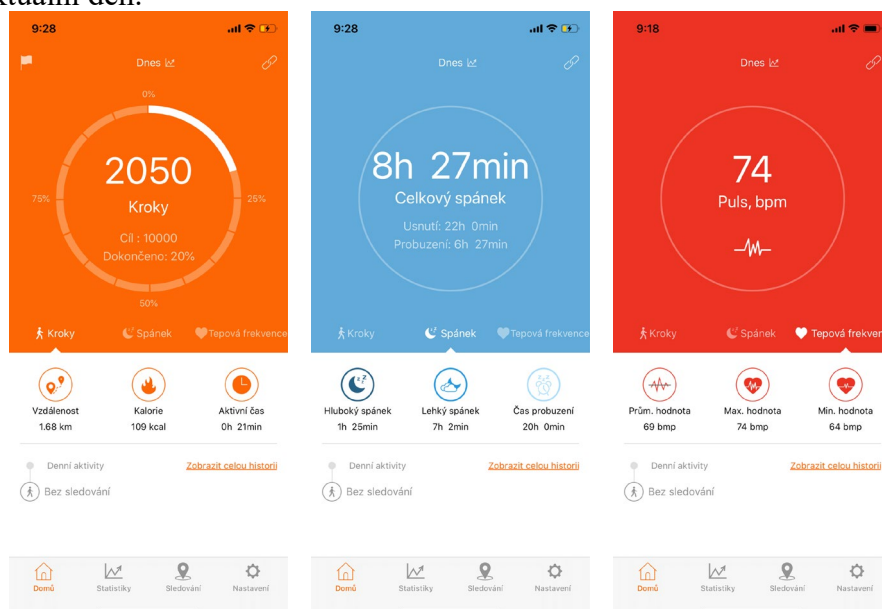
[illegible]tuální den.

9:28

Dnes

0%

75%

25%

50%

2050

Kroky

Cíl : 10000

Dokončeno: 20%

Kroky Spánek Tepová frekvence

Vzdálenost 1.68 km

Kalorie 109 kcal

Aktivní čas 0h 21min

Denní aktivity

Zobrazit celou historii

Bez sledování

Domů Statistiky Sledování Nastavení

9:28

Dnes

8h 27min

Celkový spánek

Usnutí: 22h 0min

Probuzení: 6h 27min

Kroky Spánek Tepová frekvence

Hluboký spánek 1h 25min

Lehký spánek 7h 2min

Čas probuzení 20h 0min

Denní aktivity

Zobrazit celou historii

Bez sledování

Domů Statistiky Sledování Nastavení

9:18

Dnes

74

Puls, bpm

Kroky Spánek Tepová frekv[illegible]

Prům. hodnota 69 bmp

Max. hodnota 74 bmp

Min. hodnota 64 bmp

Denní aktivity

Zobrazit celou histori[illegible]

Bez sledování

Domů Statistiky Sledování Nastavení